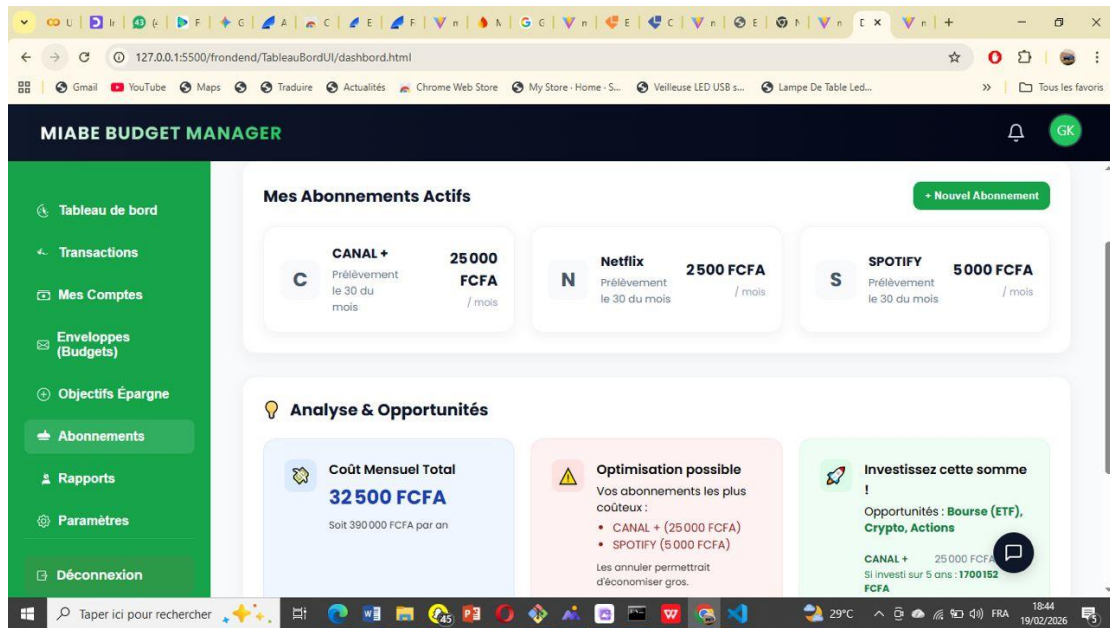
127.0.0.1:5500/frondend/TableauBordUI/dashbord.html

Gmail YouTube Maps Traduire Actualités Chrome Web Store My Store · Home · S... Veilleuse LED USB s... Lampe De Table Led... Tous les favoris

MIABE BUDGET MANAGER

GK

Tableau de bord
Transactions
Mes Comptes
Enveloppes (Budgets)
Objectifs Épargne
Abonnements
Rapports
Paramètres
Déconnexion

Mes Abonnements Actifs

+ Nouvel Abonnement

C
CANAL +
Prélèvement le 30 du mois
25000 FCFA
/ mois

N
Netflix
Prélèvement le 30 du mois
2500 FCFA
/ mois

S
SPOTIFY
Prélèvement le 30 du mois
5000 FCFA
/ mois

Analyse & Opportunités

Coût Mensuel Total
32500 FCFA
Soit 390000 FCFA par an

Optimisation possible
Vos abonnements les plus coûteux :
• CANAL + (25000 FCFA)
• SPOTIFY (5000 FCFA)
Les annuler permettrait d'économiser gros.

Investissez cette somme !
Opportunités : Bourse (ETF), Crypto, Actions
CANAL + 25000 FCFA
Si investi sur 5 ans : 1700152 FCFA

Taper ici pour rechercher
29°C FRA 18:44 19/02/2026